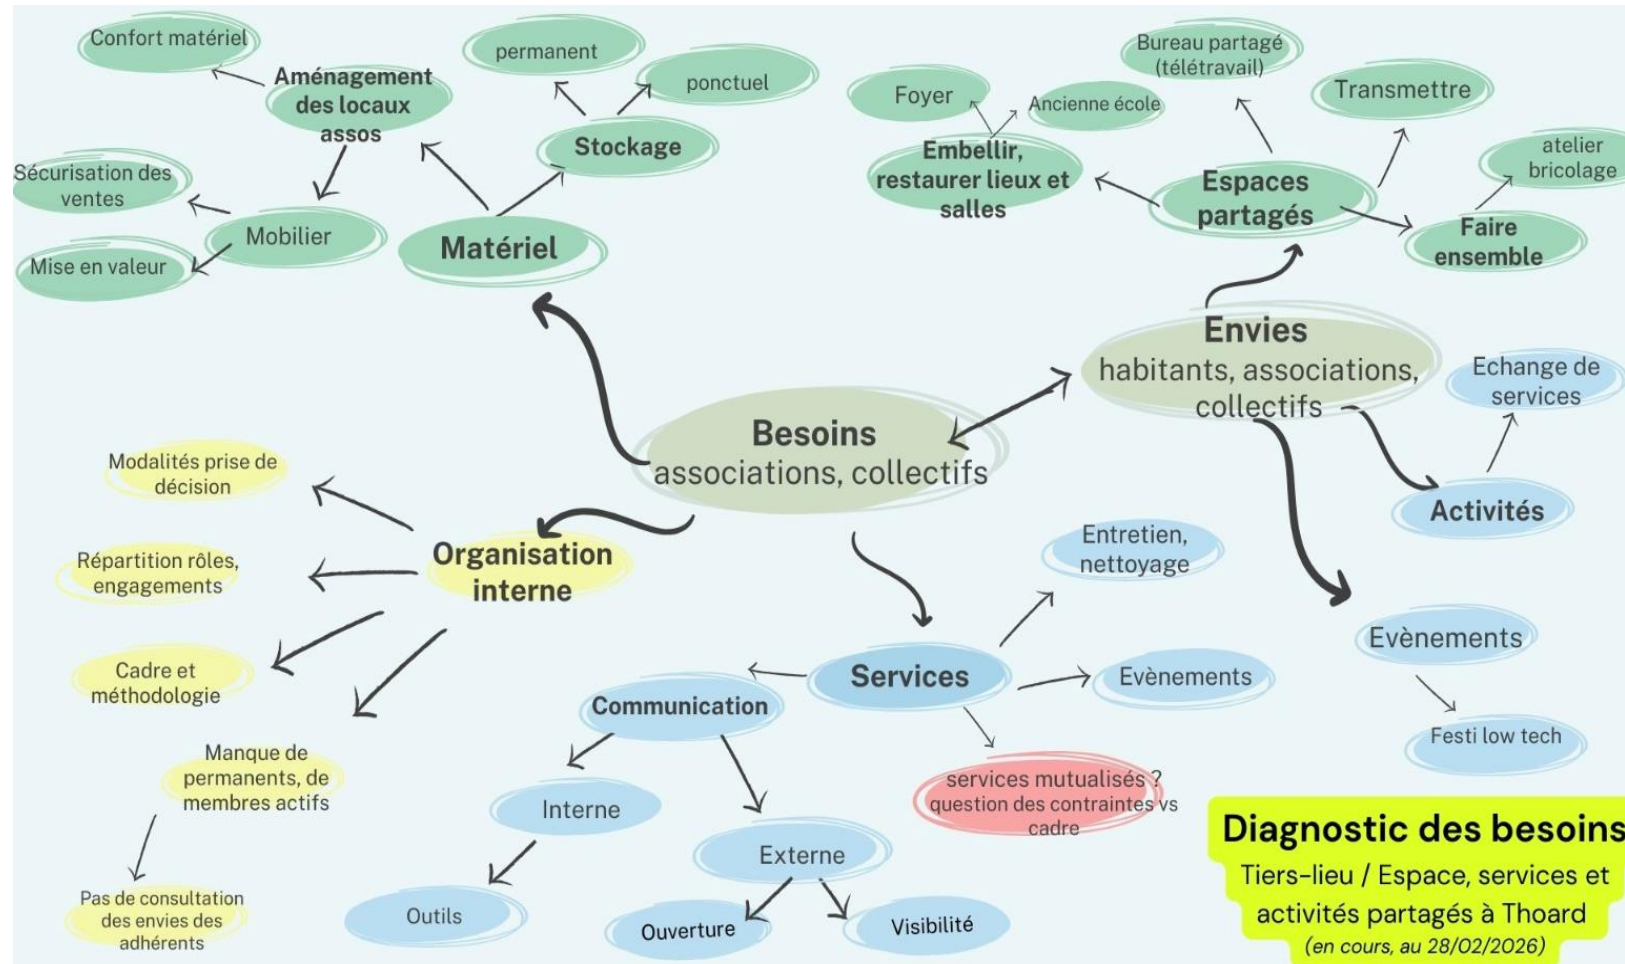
Besoins
associations, collectifs

Matériel

Aménagement des locaux assos

Confort matériel

Stockage

permanent

ponctuel

Mobilier

Sécurisation des ventes

Mise en valeur

Envies
habitants, associations, collectifs

Espaces partagés

Embellir, restaurer lieux et salles

Foyer

Ancienne école

Bureau partagé (télétravail)

Transmettre

Faire ensemble

atelier bricolage

Activités

Echange de services

Evènements

Festi low tech

Organisation interne

Modalités prise de décision

Répartition rôles, engagements

Cadre et méthodologie

Manque de permanents, de membres actifs

Pas de consultation des envies des adhérents

Services

Entretien, nettoyage

Evènements

services mutualisés ? question des contraintes vs cadre

Communication

Interne

Outils

Externe

Ouverture

Visibilité

Diagnostic des besoins
Tiers-lieu / Espace, services et activités partagés à Thoard
(en cours, au 28/02/2026)